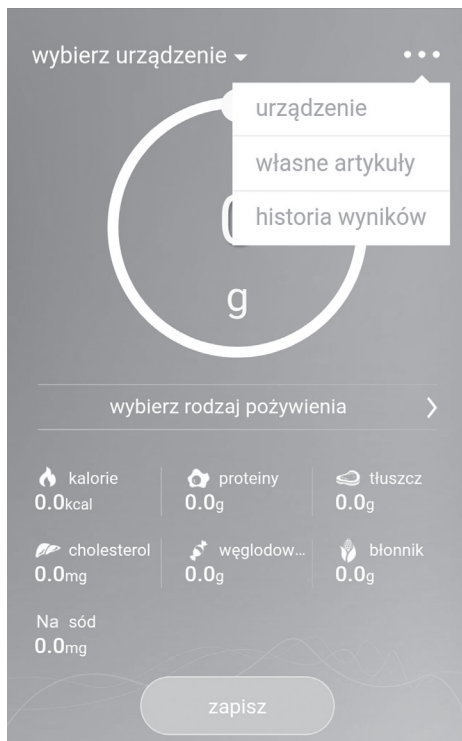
wybierz urządzenie

urządzenie

własne artykuły

historia wyników

g

wybierz rodzaj pożywienia

kalorie
0.0kcal

proteiny
0.0g

tłuszcz
0.0g

cholesterol
0.0mg

węglodow...
0.0g

błonnik
0.0g

Na sód
0.0mg

zapisz